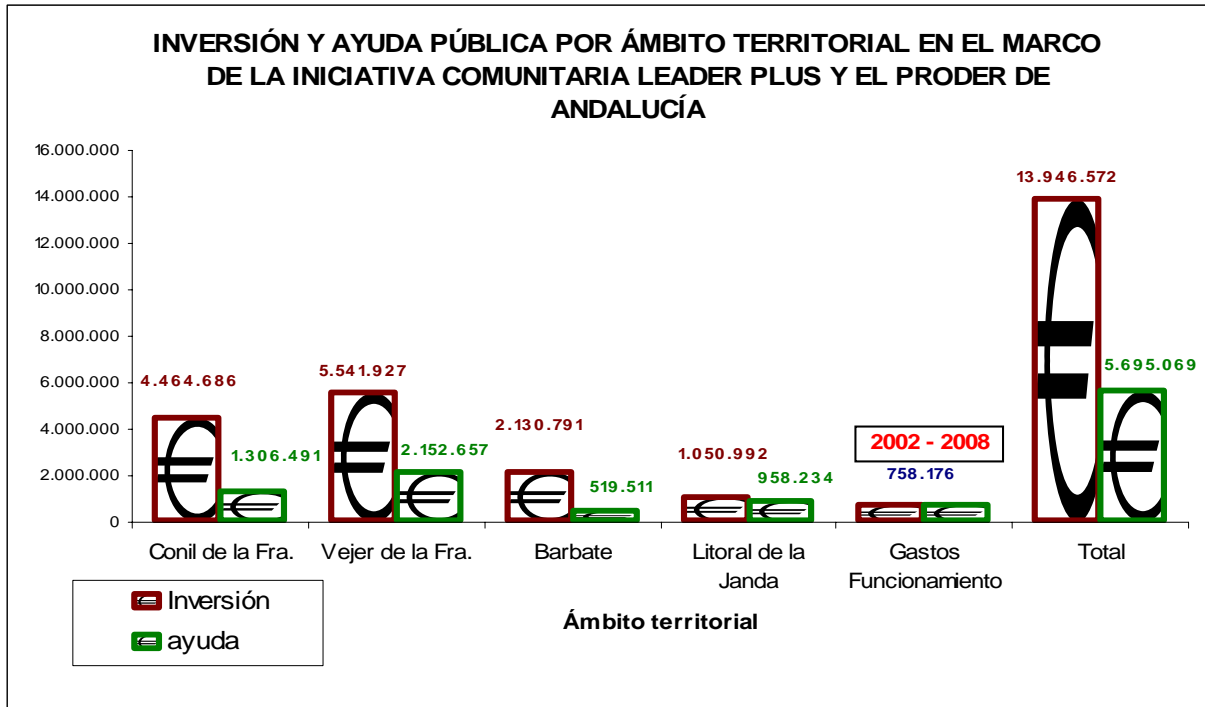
INVERSIÓN Y AYUDA PÚBLICA POR ÁMBITO TERRITORIAL EN EL MARCO DE LA INICIATIVA COMUNITARIA LEADER PLUS Y EL PRODER DE ANDALUCÍA

16.000.000
14.000.000
12.000.000
10.000.000
8.000.000
6.000.000
4.000.000
2.000.000
0

4.464.686
1.306.491
5.541.927
2.152.657
2.130.791
519.511
1.050.992
958.234
2002 - 2008
758.176
13.946.572
5.695.069

Conil de la Fra.
Vejer de la Fra.
Barbate
Litoral de la Janda
Gastos Funcionamiento
Total

Inversión
ayuda

Ámbito territorial